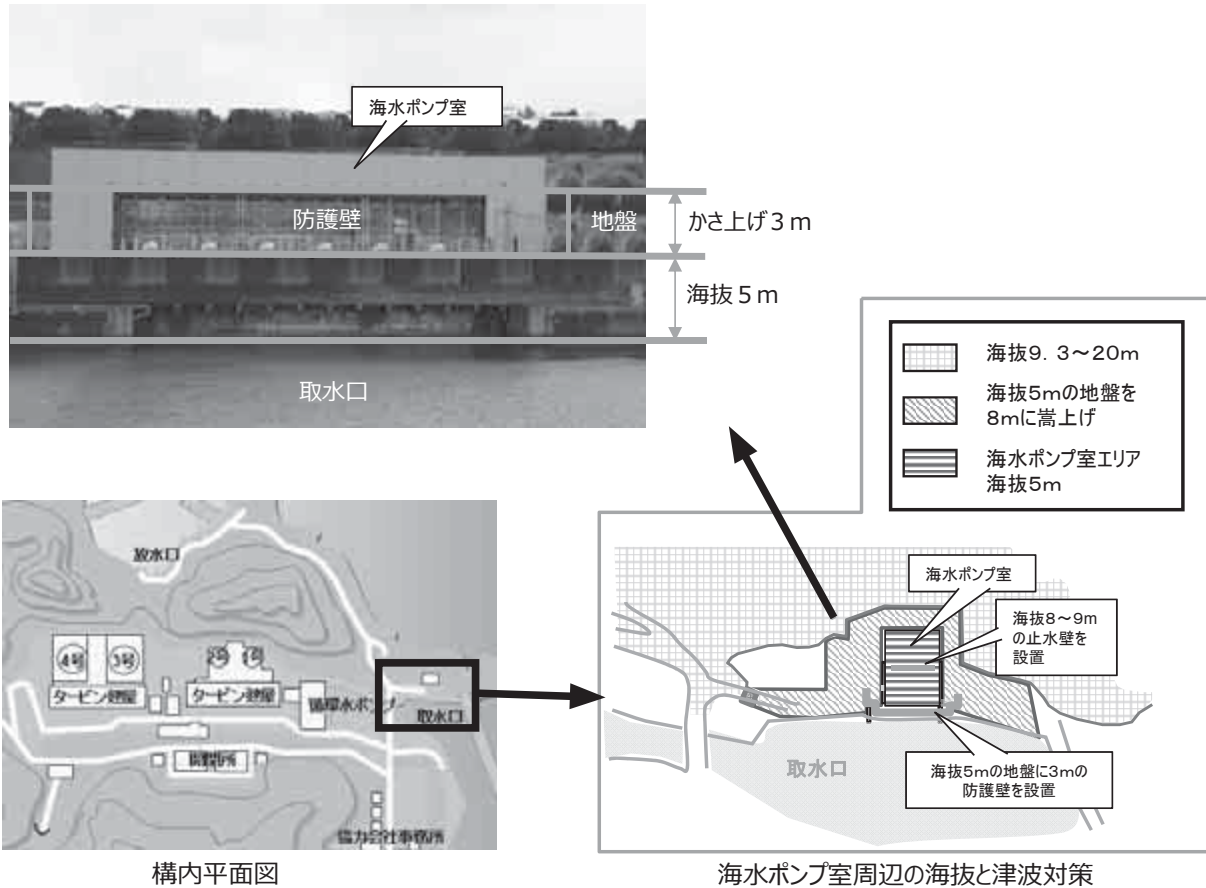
海水ポンプ室

防護壁

地盤

かさ上げ３ｍ

海抜５ｍ

取水口

海抜9．3〜20m

海抜5mの地盤を8mに嵩上げ

海水ポンプ室エリア 海抜5m

放水口

4号

3号

2号

1号

タービン建屋

タービン建屋

循環水ポンプ

取水口

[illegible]

協力会社事務所

海水ポンプ室

海抜8〜9mの止水壁を設置

取水口

海抜5mの地盤に3mの防護壁を設置

構内平面図

海水ポンプ室周辺の海抜と津波対策